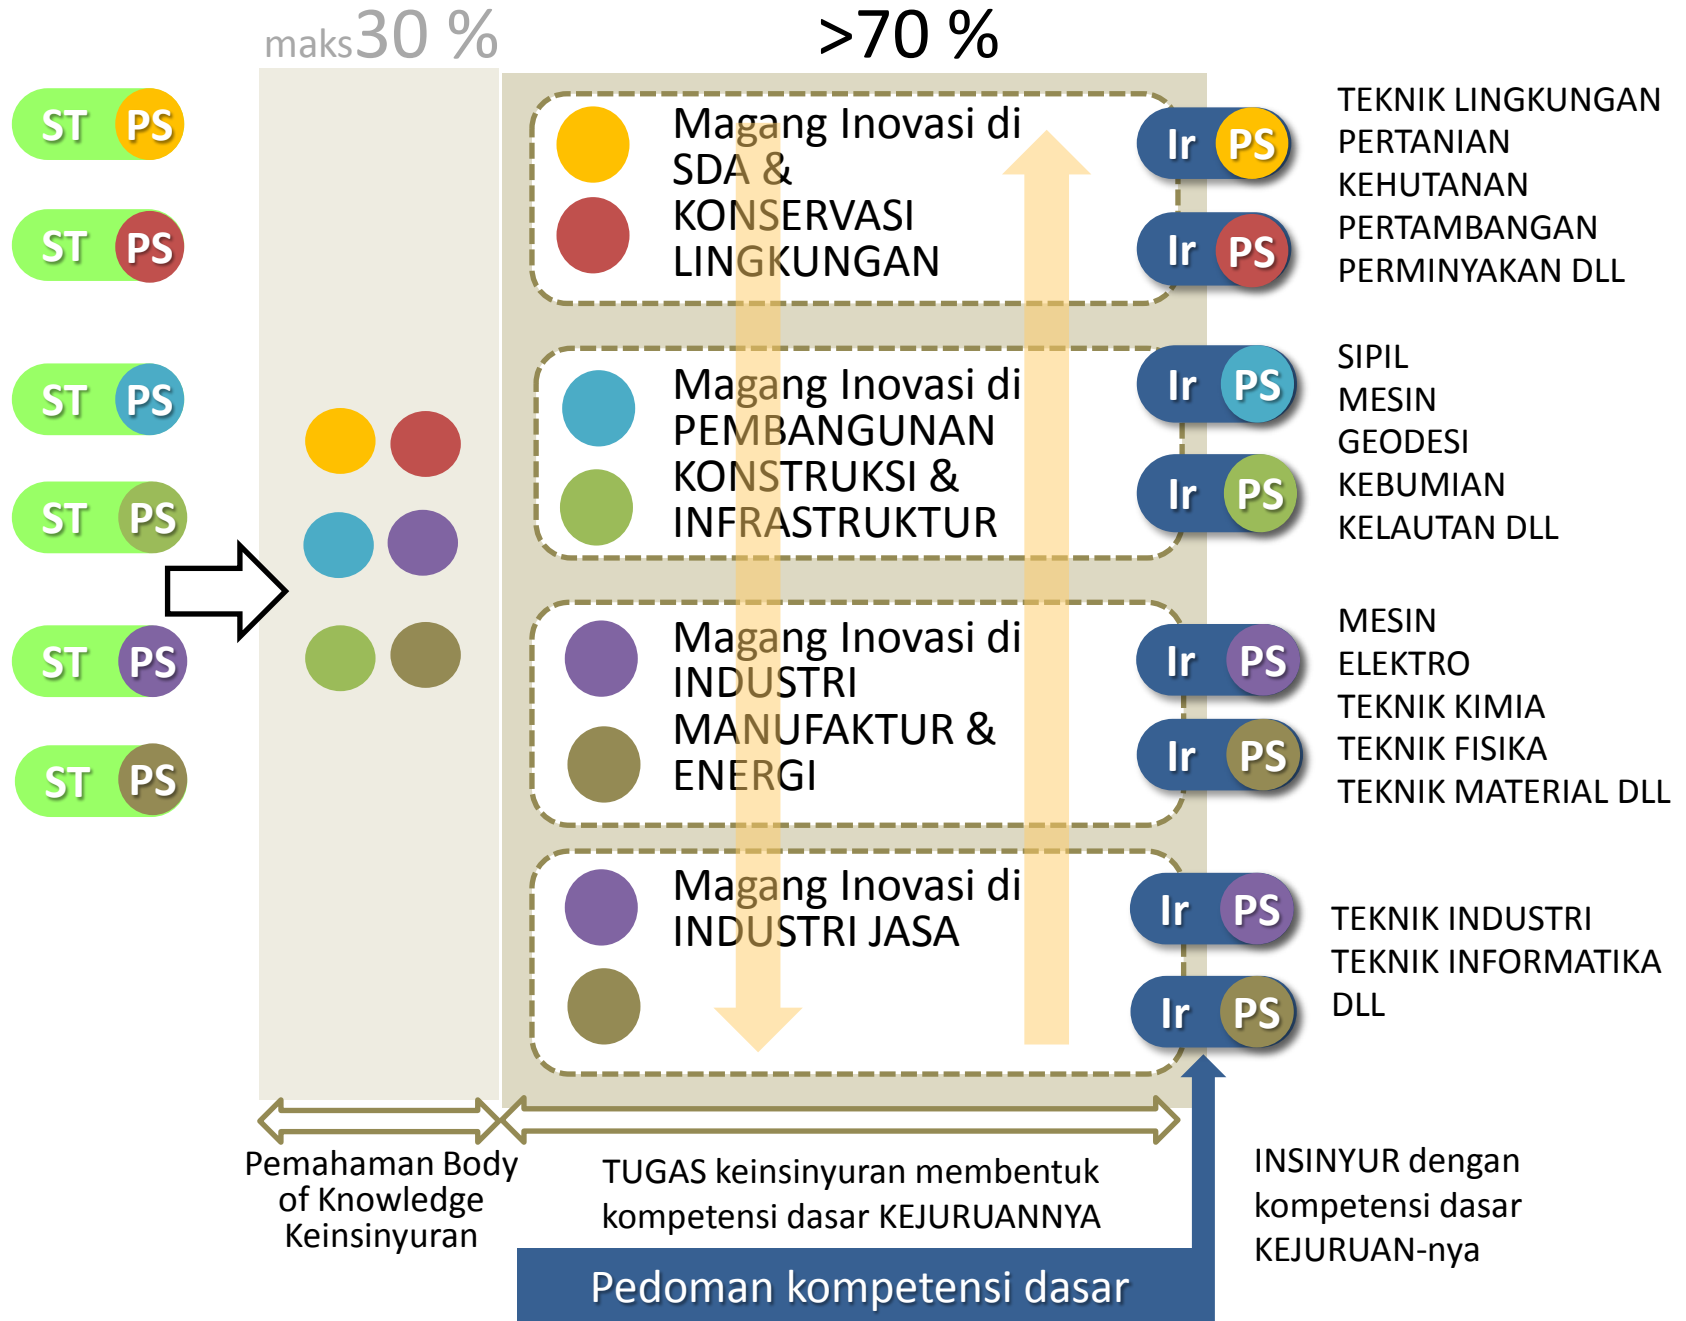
maks30 %

>70 %

ST PS
ST PS
ST PS
ST PS
ST PS
ST PS

Magang Inovasi di SDA & KONSERVASI LINGKUNGAN

Ir PS
Ir PS

TEKNIK LINGKUNGAN
PERTANIAN
KEHUTANAN
PERTAMBANGAN
PERMINYAKAN DLL

Magang Inovasi di PEMBANGUNAN KONSTRUKSI & INFRASTRUKTUR

Ir PS
Ir PS

SIPIL
MESIN
GEODESI
KEBUMIAN
KELAUTAN DLL

Magang Inovasi di INDUSTRI MANUFAKTUR & ENERGI

Ir PS
Ir PS

MESIN
ELEKTRO
TEKNIK KIMIA
TEKNIK FISIKA
TEKNIK MATERIAL DLL

Magang Inovasi di INDUSTRI JASA

Ir PS
Ir PS

TEKNIK INDUSTRI
TEKNIK INFORMATIKA
DLL

Pemahaman Body of Knowledge Keinsinyuran

TUGAS keinsinyuran membentuk kompetensi dasar KEJURUANNYA

INSINYUR dengan kompetensi dasar KEJURUAN-nya

Pedoman kompetensi dasar